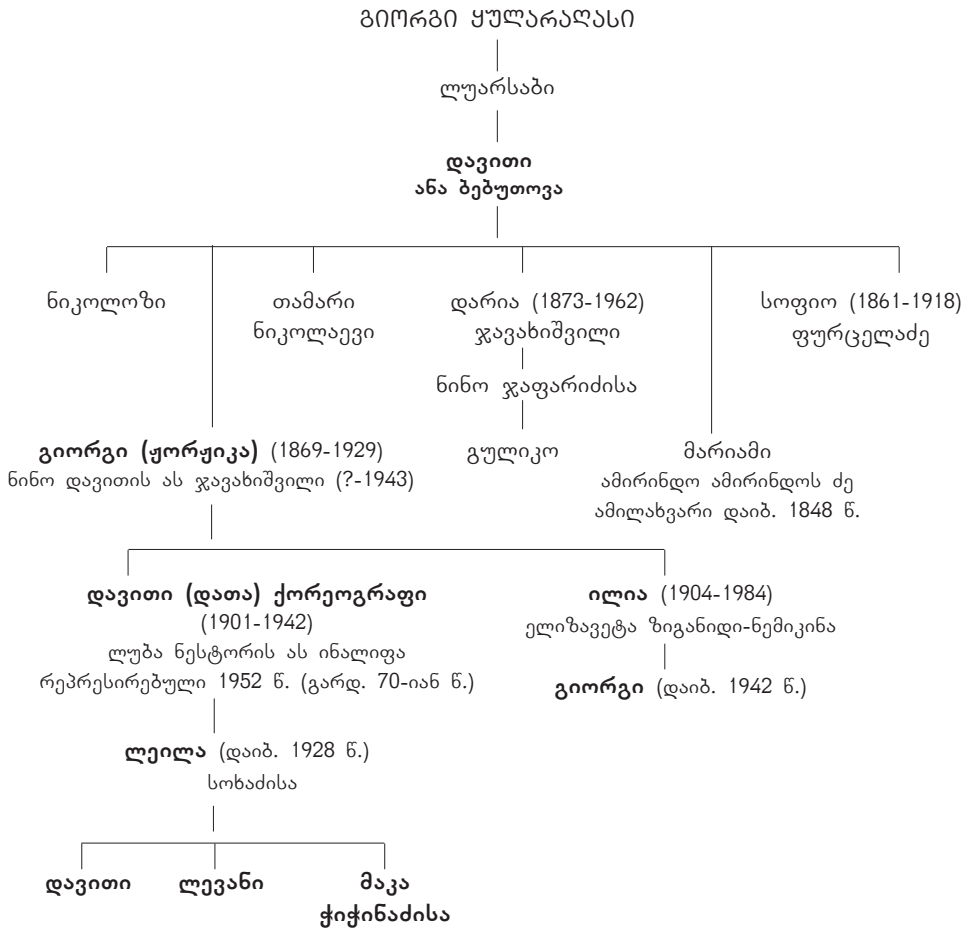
ᲒᲘᲝᲠᲒᲘ ᲧᲣᲚᲐᲠᲐᲦᲐᲡᲘ

ლუარსაბი

დავითი
ანა ბებუთოვა

ნიკოლოზი

თამარი
ნიკოლაევი

დარია (1873-1962)
ჯავახიშვილი

ნინო ჯაფარიძისა

გულიკო

სოფიო (1861-1918)
ფურცელაძე

გიორგი (ჟორჟიკა) (1869-1929)
ნინო დავითის ას ჯავახიშვილი (?-1943)

მარიამი
ამირინდო ამირინდოს ძე
ამილახვარი დაიბ. 1848 წ.

დავითი (დათა) ქორეოგრაფი
(1901-1942)
ლუბა ნესტორის ას ინალიფა
რეპრესირებული 1952 წ. (გარდ. 70-იან წ.)

ილია (1904-1984)
ელიზავეტა ზიგანიდი-ნემიკინა

გიორგი (დაიბ. 1942 წ.)

ლეილა (დაიბ. 1928 წ.)
სოხაძისა

დავითი

ლევანი

მაკა
ჭიჭინაძისა